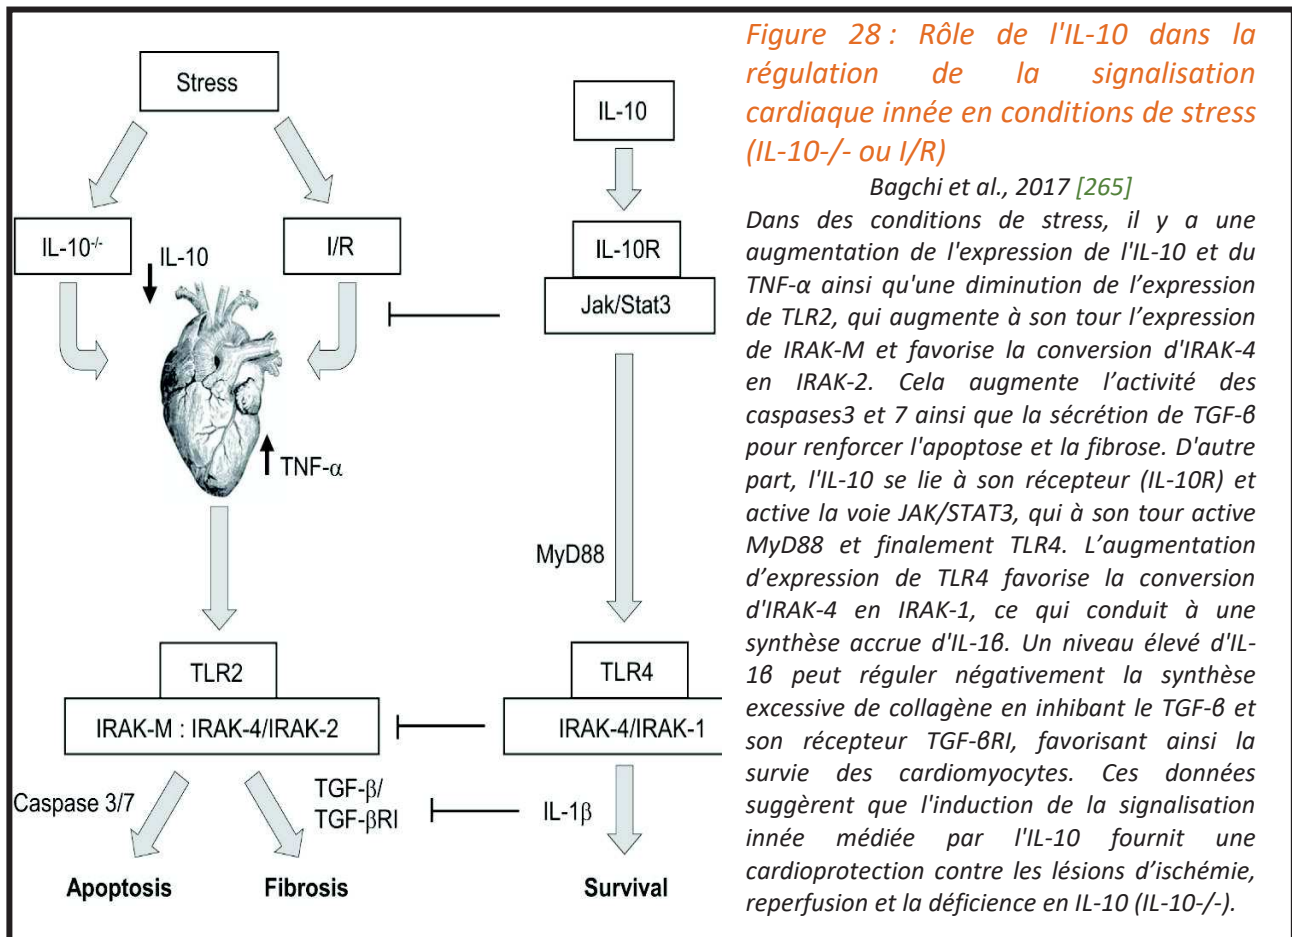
Stress

IL-10

IL-10$^{-/-}$

IL-10

I/R

IL-10R

Jak/Stat3

TNF-α

MyD88

TLR2

IRAK-M : IRAK-4/IRAK-2

TLR4

IRAK-4/IRAK-1

Caspase 3/7

TGF-β/ TGF-βRI

IL-1β

Apoptosis

Fibrosis

Survival

Figure 28 : Rôle de l'IL-10 dans la régulation de la signalisation cardiaque innée en conditions de stress (IL-10-/- ou I/R)

Bagchi et al., 2017 [265]

Dans des conditions de stress, il y a une augmentation de l'expression de l'IL-10 et du TNF-α ainsi qu'une diminution de l'expression de TLR2, qui augmente à son tour l'expression de IRAK-M et favorise la conversion d'IRAK-4 en IRAK-2. Cela augmente l'activité des caspases3 et 7 ainsi que la sécrétion de TGF-β pour renforcer l'apoptose et la fibrose. D'autre part, l'IL-10 se lie à son récepteur (IL-10R) et active la voie JAK/STAT3, qui à son tour active MyD88 et finalement TLR4. L'augmentation d'expression de TLR4 favorise la conversion d'IRAK-4 en IRAK-1, ce qui conduit à une synthèse accrue d'IL-1β. Un niveau élevé d'IL-1β peut réguler négativement la synthèse excessive de collagène en inhibant le TGF-β et son récepteur TGF-βRI, favorisant ainsi la survie des cardiomyocytes. Ces données suggèrent que l'induction de la signalisation innée médiée par l'IL-10 fournit une cardioprotection contre les lésions d'ischémie, reperfusion et la déficience en IL-10 (IL-10-/-).